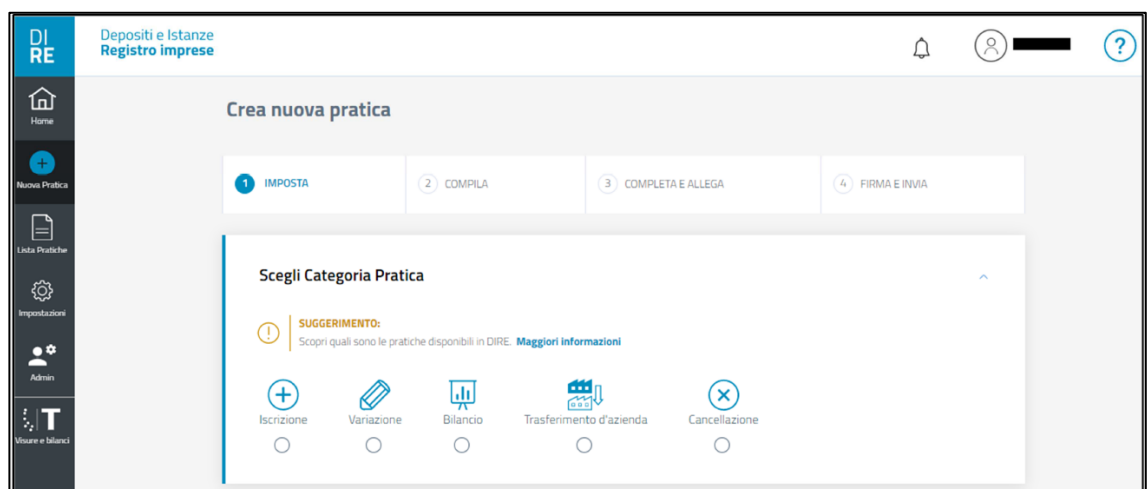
DI
RE

Depositi e Istanze
Registro imprese

?

Home

Nuova Pratica

Lista Pratiche

Impostazioni

Admin

Visure e bilanci

Crea nuova pratica

1 IMPOSTA
2 COMPILA
3 COMPLETA E ALLEGA
4 FIRMA E INVIA

Scegli Categoria Pratica

SUGGERIMENTO:
Scopri quali sono le pratiche disponibili in DIRE. Maggiori informazioni

Iscrizione
Variazione
Bilancio
Trasferimento d'azienda
Cancellazione